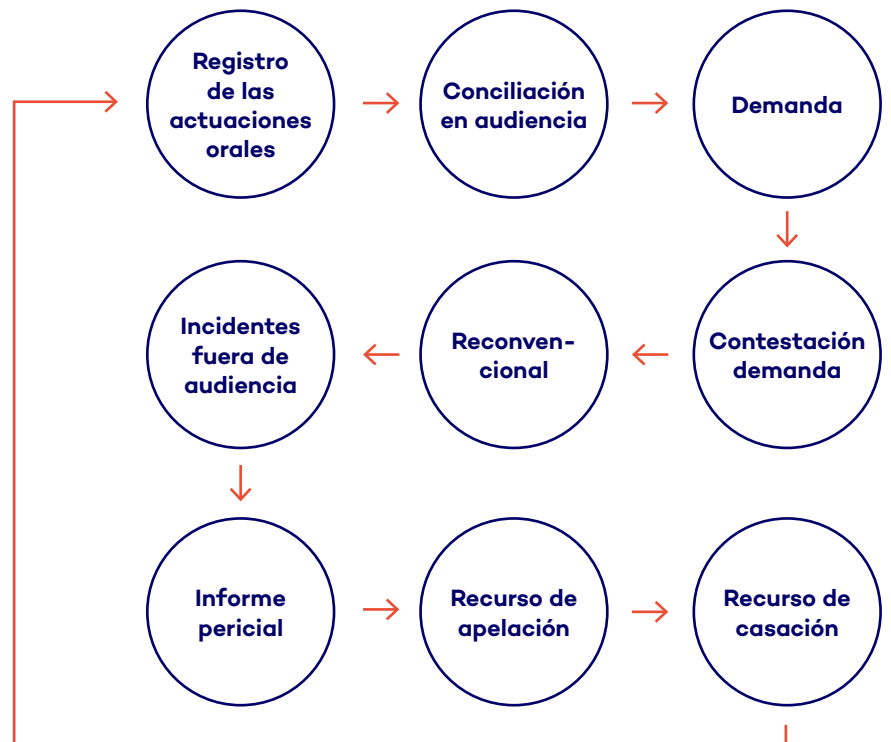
Registro de las actuaciones orales

Conciliación en audiencia

Demanda

Contestación demanda

Reconvencional

Incidentes fuera de audiencia

Informe pericial

Recurso de apelación

Recurso de casación